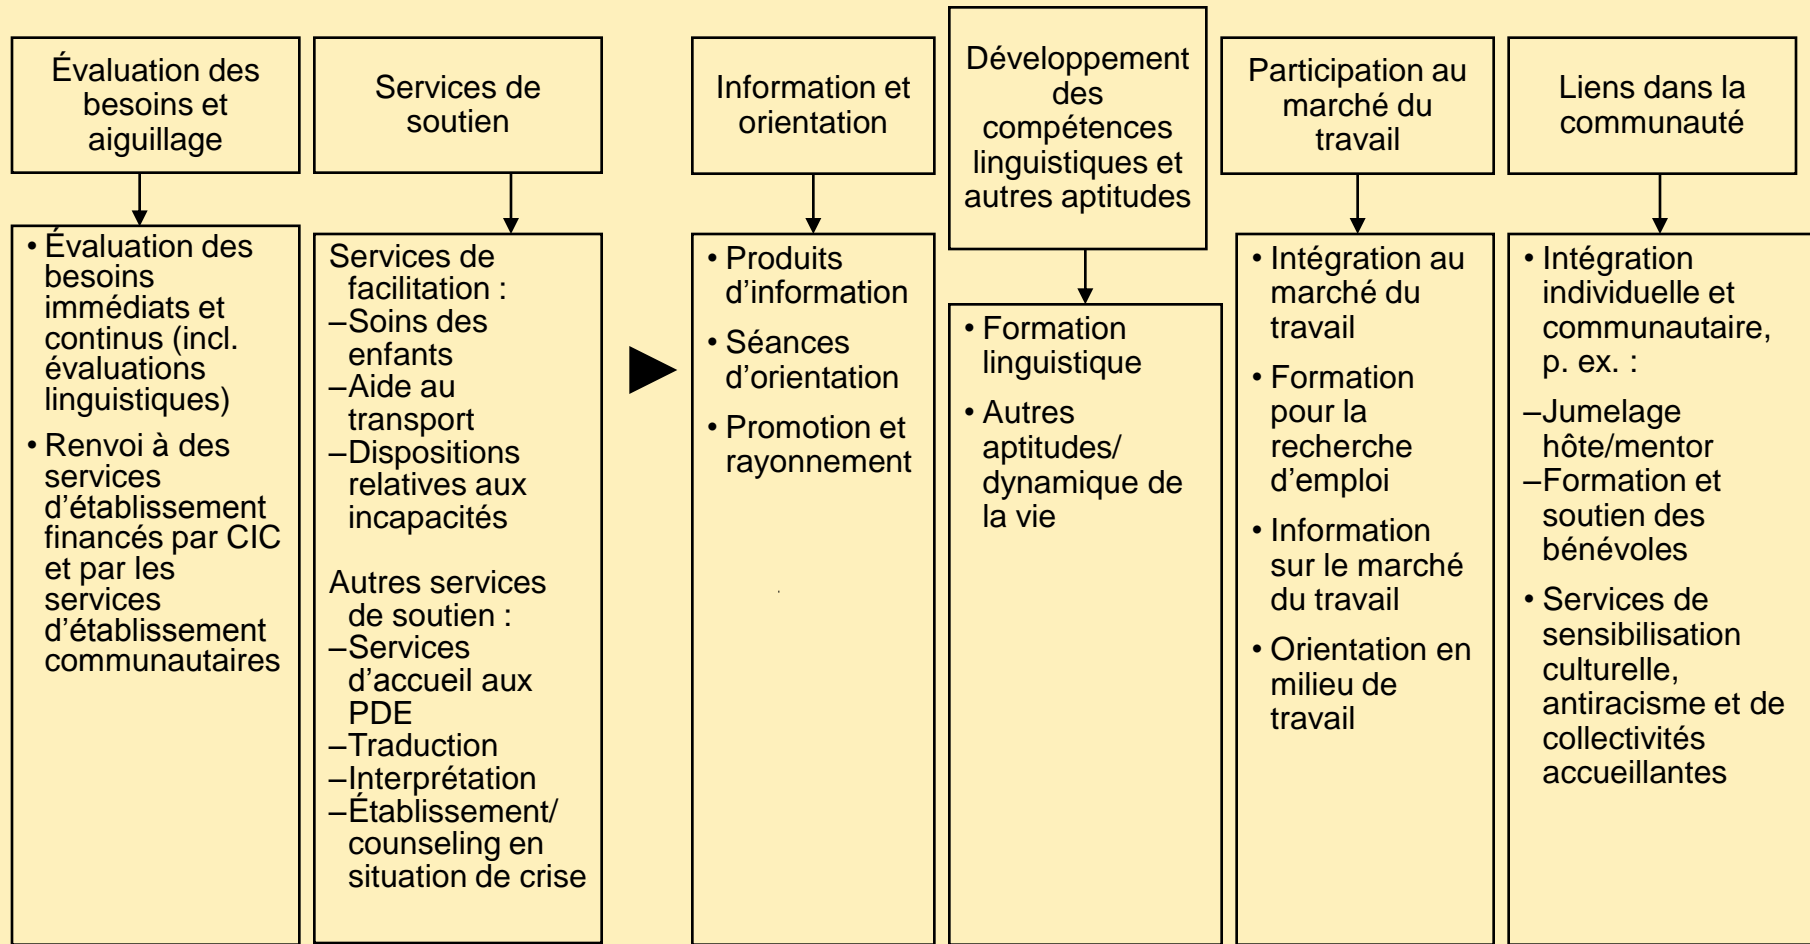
Évaluation des besoins et aiguillage

• Évaluation des besoins immédiats et continus (incl. évaluations linguistiques)
• Renvoi à des services d'établissement financés par CIC et par les services d'établissement communautaires

Services de soutien

Services de facilitation :
–Soins des enfants
–Aide au transport
–Dispositions relatives aux incapacités

Autres services de soutien :
–Services d'accueil aux PDE
–Traduction
–Interprétation
–Établissement/ counseling en situation de crise

Information et orientation

• Produits d'information
• Séances d'orientation
• Promotion et rayonnement

Développement des compétences linguistiques et autres aptitudes

• Formation linguistique
• Autres aptitudes/ dynamique de la vie

Participation au marché du travail

• Intégration au marché du travail
• Formation pour la recherche d'emploi
• Information sur le marché du travail
• Orientation en milieu de travail

Liens dans la communauté

• Intégration individuelle et communautaire, p. ex. :
–Jumelage hôte/mentor
–Formation et soutien des bénévoles
• Services de sensibilisation culturelle, antiracisme et de collectivités accueillantes